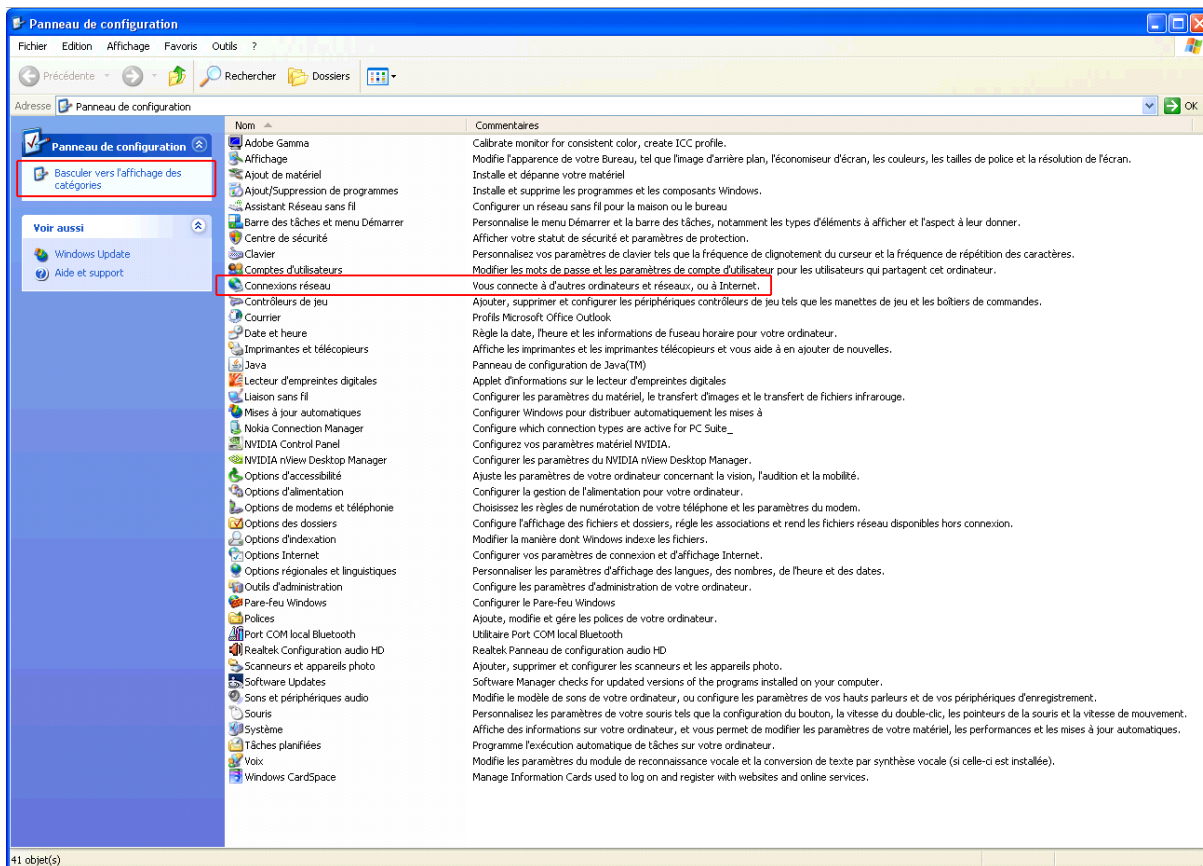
Panneau de configuration

Fichier Edition Affichage Favoris Outils ?

Précédente Rechercher Dossiers

Adresse Panneau de configuration OK

Panneau de configuration

Basculer vers l'affichage des catégories

Voir aussi

Windows Update

Aide et support

| Nom | Commentaires |
|---|---|
| Adobe Gamma | Calibrate monitor for consistent color, create ICC profile. |
| Affichage | Modifie l'apparence de votre Bureau, tel que l'image d'arrière plan, l'économiseur d'écran, les couleurs, les tailles de police et la résolution de l'écran. |
| Ajout de matériel | Installe et dépanne votre matériel |
| Ajout/Suppression de programmes | Installe et supprime les programmes et les composants Windows. |
| Assistant Réseau sans fil | Configurer un réseau sans fil pour la maison ou le bureau |
| Barre des tâches et menu Démarrer | Personnalise le menu Démarrer et la barre des tâches, notamment les types d'éléments à afficher et l'aspect à leur donner. |
| Centre de sécurité | Afficher votre statut de sécurité et paramètres de protection. |
| Clavier | Personnalisez vos paramètres de clavier tels que la fréquence de clignotement du curseur et la fréquence de répétition des caractères. |
| Comptes d'utilisateurs | Modifier les mots de passe et les paramètres de compte d'utilisateur pour les utilisateurs qui partagent cet ordinateur. |
| Connexions réseau | Vous connecte à d'autres ordinateurs et réseaux, ou à Internet. |
| Contrôleurs de jeu | Ajouter, supprimer et configurer les périphériques contrôleurs de jeu tels que les manettes de jeu et les boîtiers de commandes. |
| Courrier | Profils Microsoft Office Outlook |
| Date et heure | Règle la date, l'heure et les informations de fuseau horaire pour votre ordinateur. |
| Imprimantes et télécopieurs | Affiche les imprimantes et les imprimantes télécopieurs et vous aide à en ajouter de nouvelles. |
| Java | Panneau de configuration de Java(TM) |
| Lecteur d'empreintes digitales | Applet d'informations sur le lecteur d'empreintes digitales |
| Liaison sans fil | Configurer les paramètres du matériel, le transfert d'images et le transfert de fichiers infrarouge. |
| Mises à jour automatiques | Configurer Windows pour distribuer automatiquement les mises à |
| Nokia Connection Manager | Configure which connection types are active for PC Suite_ |
| NVIDIA Control Panel | Configurez vos paramètres matériel NVIDIA. |
| NVIDIA nView Desktop Manager | Configurer les paramètres du NVIDIA nView Desktop Manager. |
| Options d'accessibilité | Ajuste les paramètres de votre ordinateur concernant la vision, l'audition et la mobilité. |
| Options d'alimentation | Configurer la gestion de l'alimentation pour votre ordinateur. |
| Options de modems et téléphonie | Choisissez les règles de numérotation de votre téléphone et les paramètres du modem. |
| Options des dossiers | Configure l'affichage des fichiers et dossiers, règle les associations et rend les fichiers réseau disponibles hors connexion. |
| Options d'indexation | Modifier la manière dont Windows indexe les fichiers. |
| Options Internet | Configurer vos paramètres de connexion et d'affichage Internet. |
| Options régionales et linguistiques | Personnaliser les paramètres d'affichage des langues, des nombres, de l'heure et des dates. |
| Outils d'administration | Configure les paramètres d'administration de votre ordinateur. |
| Pare-feu Windows | Configurer le Pare-feu Windows |
| Polices | Ajoute, modifie et gère les polices de votre ordinateur. |
| Port COM local Bluetooth | Utilitaire Port COM local Bluetooth |
| Realtek Configuration audio HD | Realtek Panneau de configuration audio HD |
| Scanneurs et appareils photo | Ajouter, supprimer et configurer les scanneurs et les appareils photo. |
| Software Updates | Software Manager checks for updated versions of the programs installed on your computer. |
| Sons et périphériques audio | Modifie le modèle de sons de votre ordinateur, ou configure les paramètres de vos hauts parleurs et de vos périphériques d'enregistrement. |
| Souris | Personnalisez les paramètres de votre souris tels que la configuration du bouton, la vitesse du double-clic, les pointeurs de la souris et la vitesse de mouvement. |
| Système | Affiche des informations sur votre ordinateur, et vous permet de modifier les paramètres de votre matériel, les performances et les mises à jour automatiques. |
| Tâches planifiées | Programme l'exécution automatique de tâches sur votre ordinateur. |
| Voix | Modifie les paramètres du module de reconnaissance vocale et la conversion de texte par synthèse vocale (si celle-ci est installée). |
| Windows CardSpace | Manage Information Cards used to log on and register with websites and online services. |

41 objet(s)